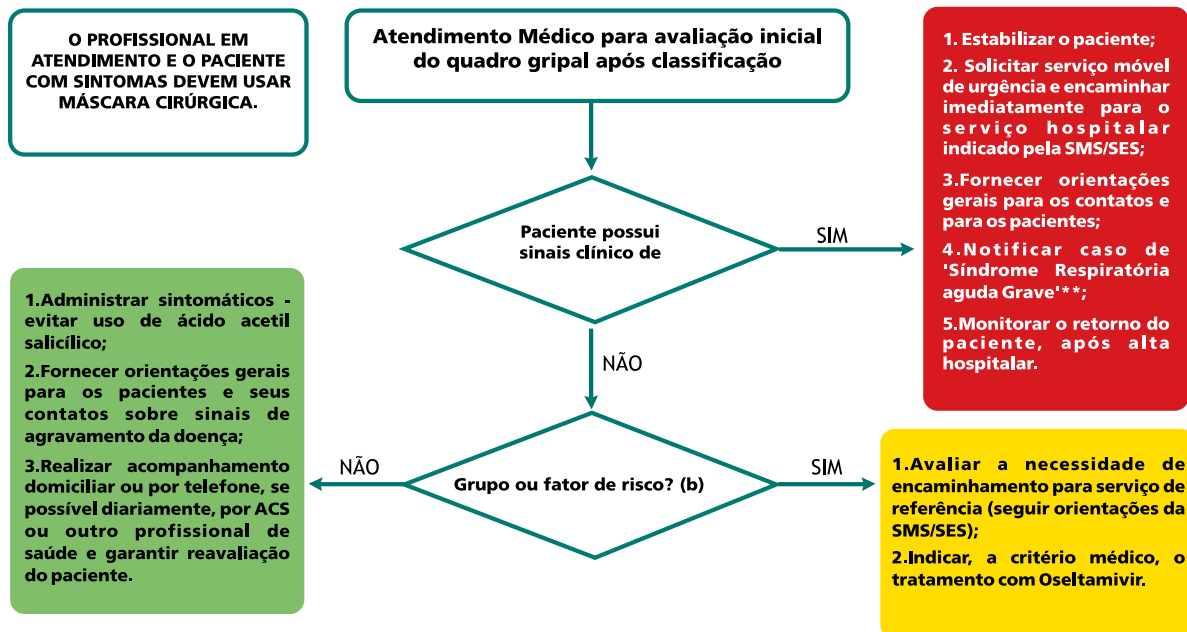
O PROFISSIONAL EM ATENDIMENTO E O PACIENTE COM SINTOMAS DEVEM USAR MÁSCARA CIRÚRGICA.

Atendimento Médico para avaliação inicial do quadro gripal após classificação

1. Estabilizar o paciente;

2. Solicitar serviço móvel de urgência e encaminhar imediatamente para o serviço hospitalar indicado pela SMS/SES;

3.Fornecer orientações gerais para os contatos e para os pacientes;

4.Notificar caso de 'Síndrome Respiratória aguda Grave'**;

5.Monitorar o retorno do paciente, após alta hospitalar.

Paciente possui sinais clínico de

SIM

NÃO

1.Administrar sintomáticos - evitar uso de ácido acetil salicílico;

2.Fornecer orientações gerais para os pacientes e seus contatos sobre sinais de agravamento da doença;

3.Realizar acompanhamento domiciliar ou por telefone, se possível diariamente, por ACS ou outro profissional de saúde e garantir reavaliação do paciente.

NÃO

Grupo ou fator de risco? (b)

SIM

1.Avaliar a necessidade de encaminhamento para serviço de referência (seguir orientações da SMS/SES);

2.Indicar, a critério médico, o tratamento com Oseltamivir.